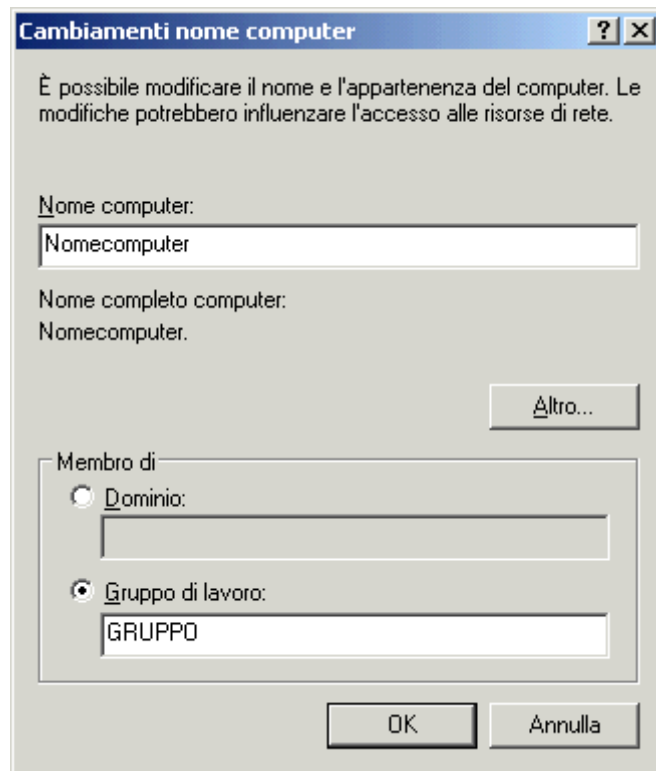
Cambiamenti nome computer

?

×

È possibile modificare il nome e l'appartenenza del computer. Le modifiche potrebbero influenzare l'accesso alle risorse di rete.

Nome computer:

Nomecomputer

Nome completo computer:
Nomecomputer.

Altro...

Membro di

Dominio:

Gruppo di lavoro:

GRUPPO

OK

Annulla